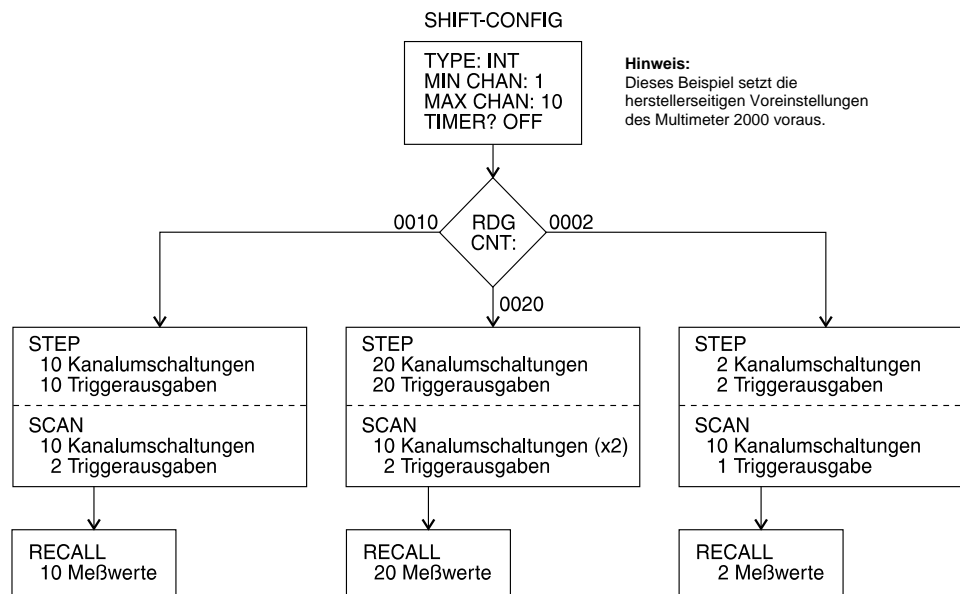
SHIFT-CONFIG

TYPE: INT
MIN CHAN: 1
MAX CHAN: 10
TIMER? OFF

**Hinweis:**
Dieses Beispiel setzt die herstellerseitigen Voreinstellungen des Multimeter 2000 voraus.

RDG CNT:

0010

0002

0020

STEP
10 Kanalumschaltungen
10 Triggerausgaben

SCAN
10 Kanalumschaltungen
2 Triggerausgaben

RECALL
10 Meßwerte

STEP
20 Kanalumschaltungen
20 Triggerausgaben

SCAN
10 Kanalumschaltungen (x2)
2 Triggerausgaben

RECALL
20 Meßwerte

STEP
2 Kanalumschaltungen
2 Triggerausgaben

SCAN
10 Kanalumschaltungen
1 Triggerausgabe

RECALL
2 Meßwerte